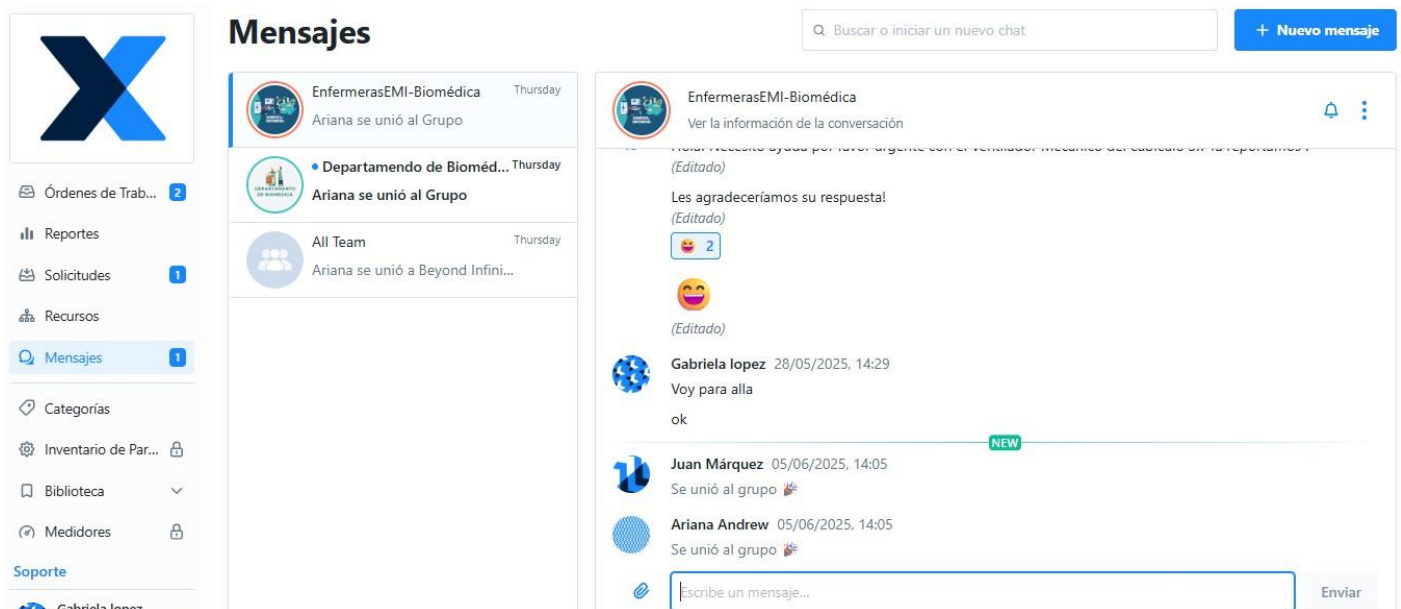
Mensajes

Buscar o iniciar un nuevo chat

+ Nuevo mensaje

Órdenes de Trab... 2
Reportes
Solicitudes 1
Recursos
Mensajes 1
Categorías
Inventario de Par...
Biblioteca
Medidores
Soporte
Gabriela lopez

EnfermerasEMI-Biomédica Thursday
Ariana se unió al Grupo

• Departamendo de Bioméd... Thursday
Ariana se unió al Grupo

All Team Thursday
Ariana se unió a Beyond Infini...

EnfermerasEMI-Biomédica
Ver la información de la conversación

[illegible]
(Editado)

Les agradeceríamos su respuesta!
(Editado)

2

(Editado)

Gabriela lopez 28/05/2025, 14:29
Voy para alla

ok

NEW

Juan Márquez 05/06/2025, 14:05
Se unió al grupo

Ariana Andrew 05/06/2025, 14:05
Se unió al grupo

Escribe un mensaje...

Enviar